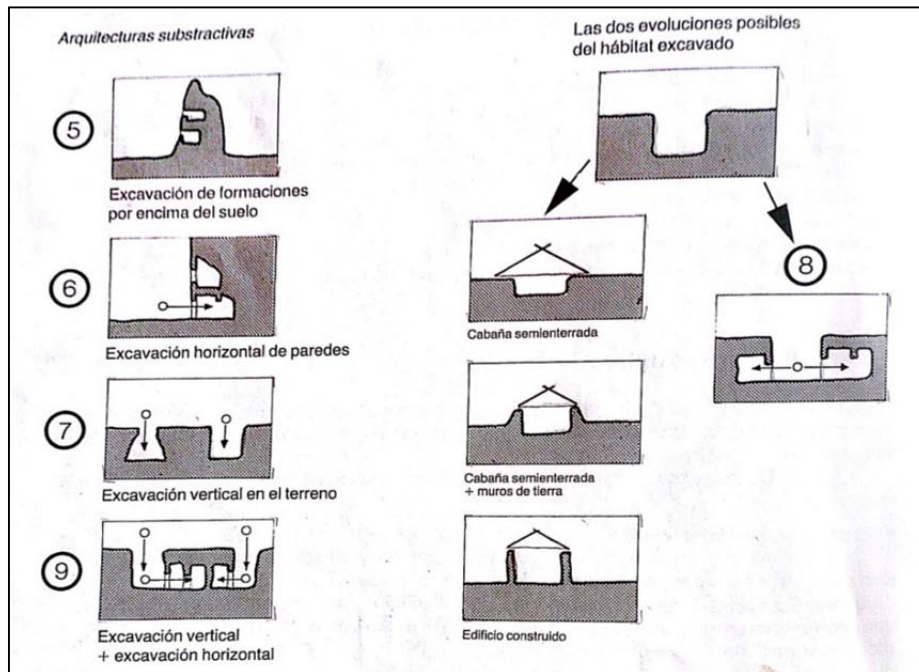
Arquitecturas substractivas

5

Excavación de formaciones por encima del suelo

6

Excavación horizontal de paredes

7

Excavación vertical en el terreno

9

Excavación vertical + excavación horizontal

Las dos evoluciones posibles del hábitat excavado

Cabaña semienterrada

Cabaña semienterrada + muros de tierra

Edificio construido

8